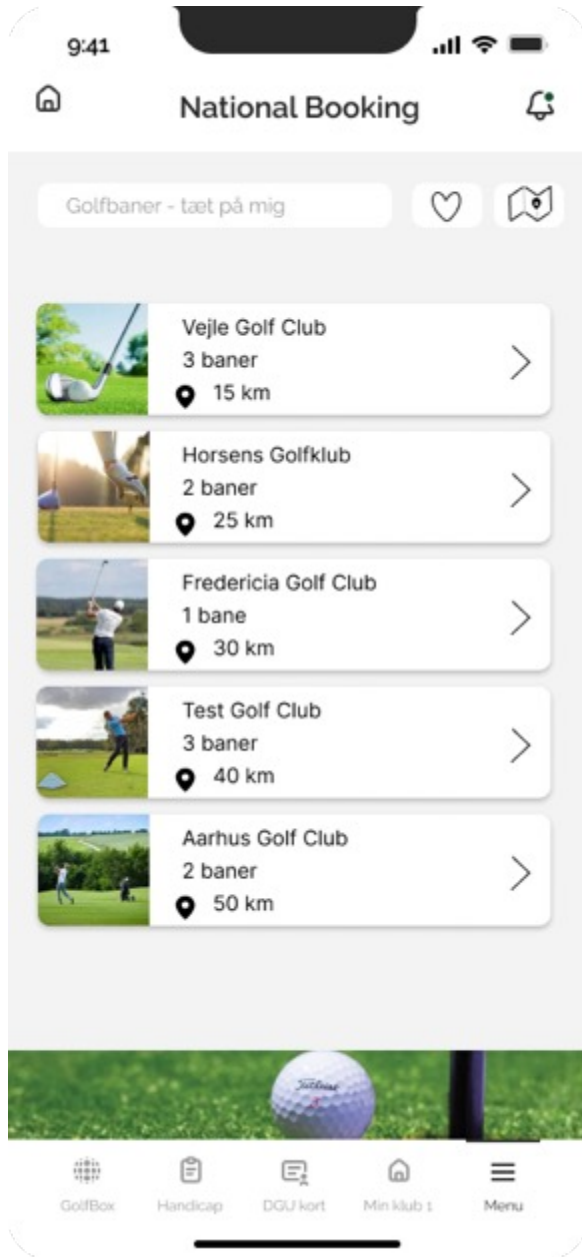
9:41

National Booking

Golfbaner - tæt på mig

Vejle Golf Club
3 baner
15 km

Horsens Golfklub
2 baner
25 km

Fredericia Golf Club
1 bane
30 km

Test Golf Club
3 baner
40 km

Aarhus Golf Club
2 baner
50 km

Titleist

GolfBox
Handicap
DGU kort
Min klub 1
Menu